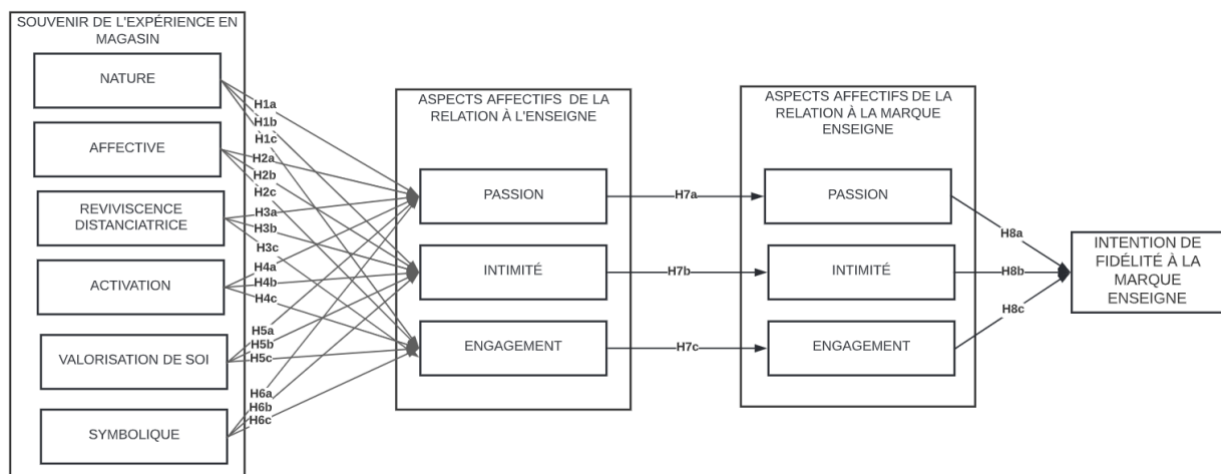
SOUVENIR DE L'EXPÉRIENCE EN MAGASIN

NATURE

AFFECTIVE

REVIVISCENCE DISTANCIATRICE

ACTIVATION

VALORISATION DE SOI

SYMBOLIQUE

H1a
H1b
H1c
H2a
H2b
H2c
H3a
H3b
H3c
H4a
H4b
H4c
H5a
H5b
H5c
H6a
H6b
H6c

ASPECTS AFFECTIFS DE LA RELATION À L'ENSEIGNE

PASSION

INTIMITÉ

ENGAGEMENT

H7a
H7b
H7c

ASPECTS AFFECTIFS DE LA RELATION À LA MARQUE ENSEIGNE

PASSION

INTIMITÉ

ENGAGEMENT

H8a
H8b
H8c

INTENTION DE FIDÉLITÉ À LA MARQUE ENSEIGNE